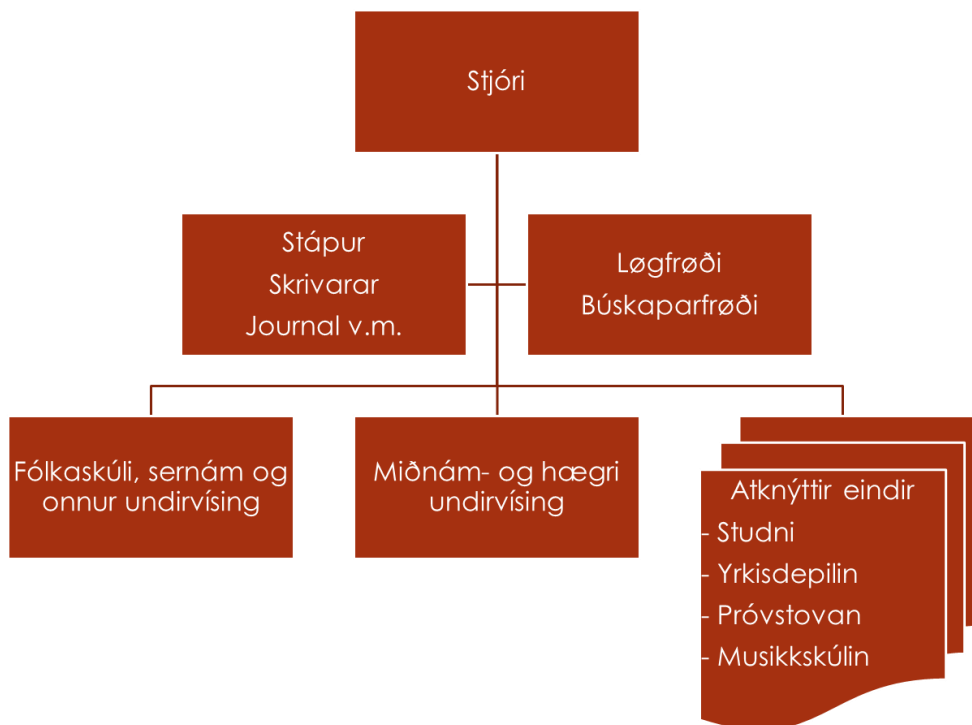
Stjóri

Stápur
Skrivarar
Journal v.m.

Løgfrøði
Búskaparfrøði

Fólkaskúli, sernám og onnur undirvísing

Miðnám- og hægri undirvísing

Atknýttir eindir
- Studni
- Yrkisdepilin
- Próvstovan
- Musikkskúlin